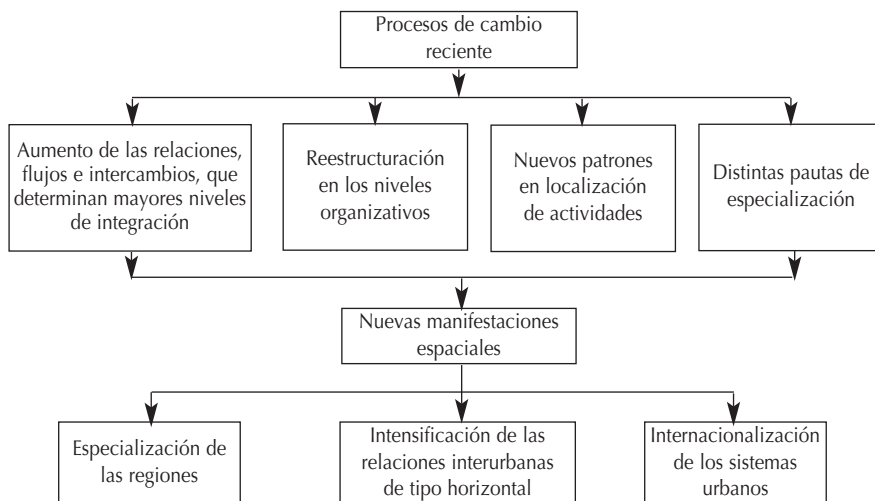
Procesos de cambio reciente

Aumento de las relaciones, flujos e intercambios, que determinan mayores niveles de integración

Reestructuración en los niveles organizativos

Nuevos patrones en localización de actividades

Distintas pautas de especialización

Nuevas manifestaciones espaciales

Especialización de las regiones

Intensificación de las relaciones interurbanas de tipo horizontal

Internacionalización de los sistemas urbanos